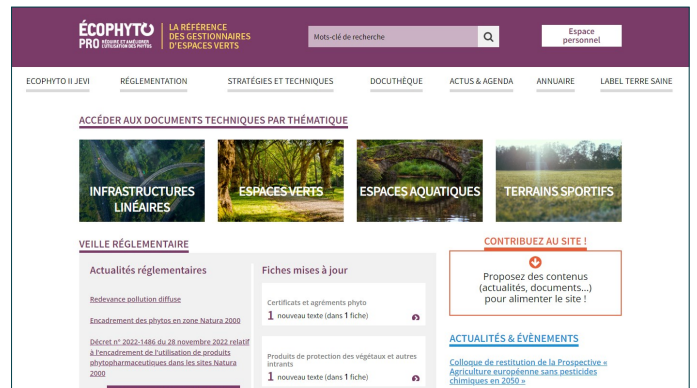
ÉCOPHYTO PRO RÉDUIRE ET AMÉLIORER L'UTILISATION DES PHYTOS

LA RÉFÉRENCE DES GESTIONNAIRES D'ESPACES VERTS

Mots-clé de recherche

Espace personnel

ECOPHYTO II JEVI | RÉGLEMENTATION | STRATÉGIES ET TECHNIQUES | DOCUTHÈQUE | ACTUS & AGENDA | ANNUAIRE | LABEL TERRE SAINE

ACCÉDER AUX DOCUMENTS TECHNIQUES PAR THÉMATIQUE

INFRASTRUCTURES LINÉAIRES

ESPACES VERTS

ESPACES AQUATIQUES

TERRAINS SPORTIFS

VEILLE RÉGLEMENTAIRE

Actualités réglementaires

Redevance pollution diffuse

Encadrement des phytos en zone Natura 2000

Décret n° 2022-1486 du 28 novembre 2022 relatif à l'encadrement de l'utilisation de produits phytopharmaceutiques dans les sites Natura 2000

Fiches mises à jour

Certificats et agréments phyto

1 nouveau texte (dans 1 fiche)

Produits de protection des végétaux et autres intrants

1 nouveau texte (dans 1 fiche)

CONTRIBUEZ AU SITE !

Proposez des contenus (actualités, documents...) pour alimenter le site !

ACTUALITÉS & ÉVÈNEMENTS

Colloque de restitution de la Prospective « Agriculture européenne sans pesticides chimiques en 2050 »